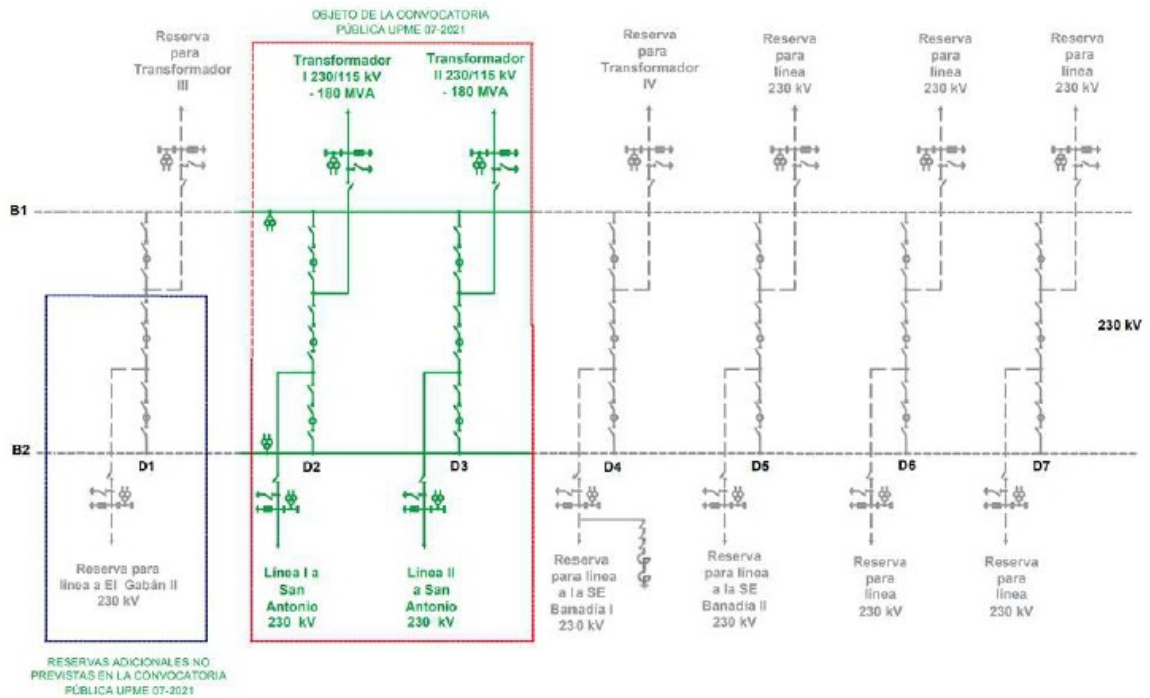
OBJETO DE LA CONVOCATORIA PÚBLICA UPME 07-2021

Reserva para Transformador III

Transformador I 230/115 kV - 180 MVA

Transformador II 230/115 kV - 180 MVA

Reserva para Transformador IV

Reserva para línea 230 kV

Reserva para línea 230 kV

Reserva para línea 230 kV

B1

230 kV

B2

D1

D2

D3

D4

D5

D6

D7

Reserva para línea a El Gabán II 230 kV

Línea I a San Antonio 230 kV

Línea II a San Antonio 230 kV

Reserva para línea a la SE Banadía I 230 kV

Reserva para línea a la SE Banadía II 230 kV

Reserva para línea 230 kV

Reserva para línea 230 kV

RESERVAS ADICIONALES NO PREVISTAS EN LA CONVOCATORIA PÚBLICA UPME 07-2021